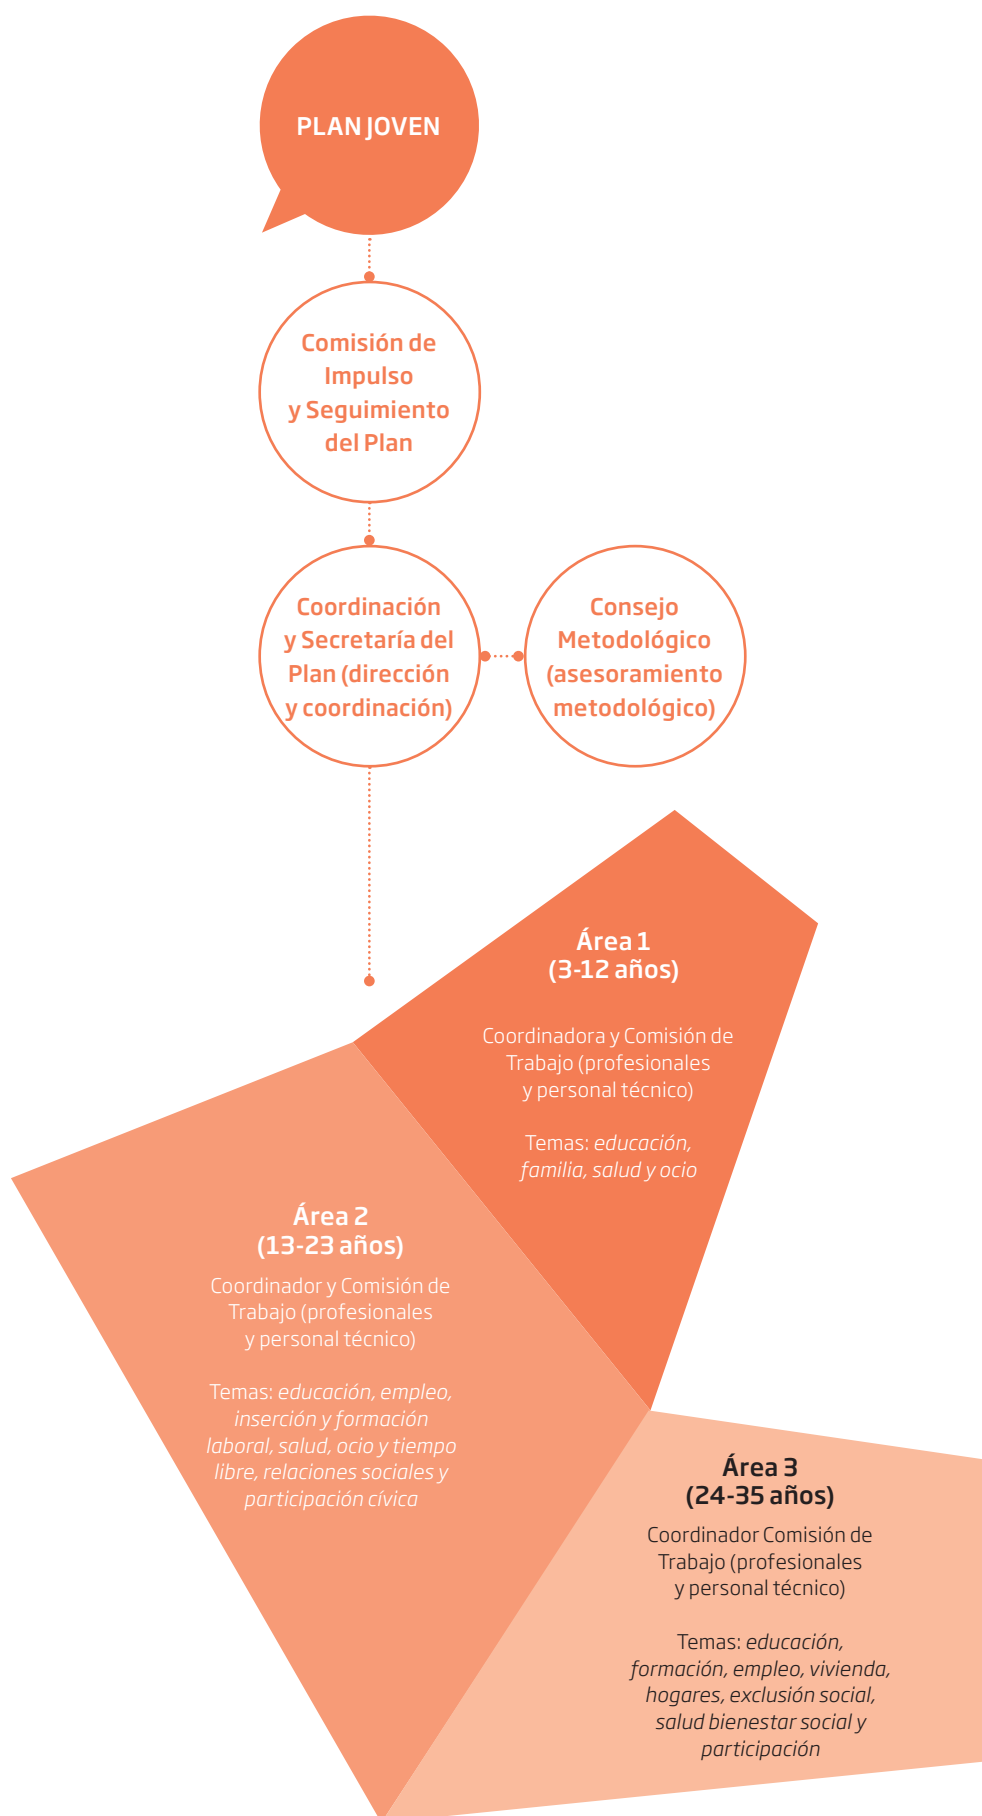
PLAN JOVEN

Comisión de Impulso y Seguimiento del Plan

Coordinación y Secretaría del Plan (dirección y coordinación)

Consejo Metodológico (asesoramiento metodológico)

Área 1
(3-12 años)

Coordinadora y Comisión de Trabajo (profesionales y personal técnico)

Temas: educación, familia, salud y ocio

Área 2
(13-23 años)

Coordinador y Comisión de Trabajo (profesionales y personal técnico)

Temas: educación, empleo, inserción y formación laboral, salud, ocio y tiempo libre, relaciones sociales y participación cívica

Área 3
(24-35 años)

Coordinador Comisión de Trabajo (profesionales y personal técnico)

Temas: educación, formación, empleo, vivienda, hogares, exclusión social, salud bienestar social y participación